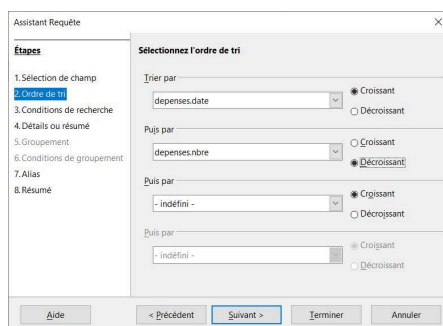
Assistant Requête

Étapes

1. Sélection de champ
2. Ordre de tri
3. Conditions de recherche
4. Détails ou résumé
5. Groupement
6. Conditions de groupement
7. Alias
8. Résumé

Sélectionnez l'ordre de tri

Trier par
depenses.date
Croissant
Décroissant

Puis par
depenses.nbre
Croissant
Décroissant

Puis par
- indéfini -
Croissant
Décroissant

Puis par
- indéfini -
Croissant
Décroissant

Aide
< Précédent
Suivant >
Terminer
Annuler